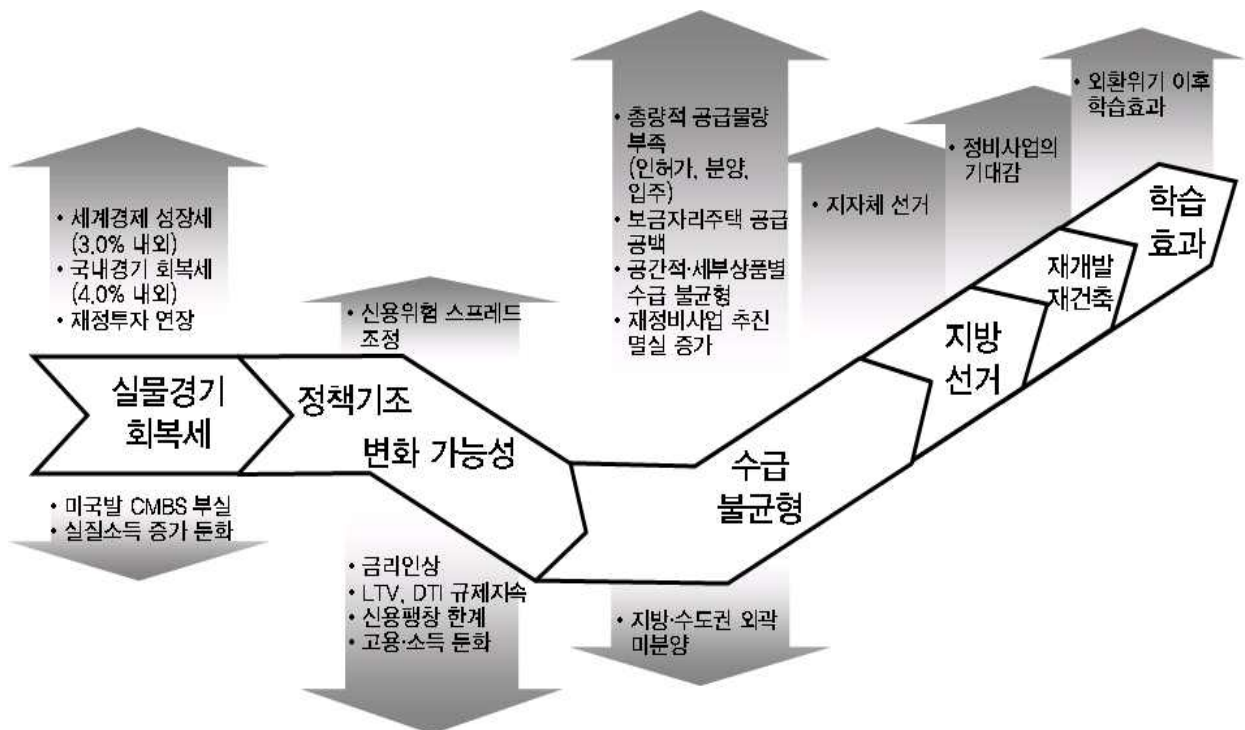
• 세계경제 성장세 (3.0% 내외)
• 국내경기 회복세 (4.0% 내외)
• 재정투자 연장

• 신용위험 스프레드 조정

• 총량적 공급물량 부족 (인허가, 분양, 입주)
• 보금자리주택 공급 공백
• 공간적·세부상품별 수급 불균형
• 재정비사업 추진 멸실 증가

• 지자체 선거

• 정비사업의 기대감

• 외환위기 이후 학습효과

실물경기 회복세

정책기조 변화 가능성

수급 불균형

지방 선거

재개발 재건축

학습 효과

• 미국발 CMBS 부실
• 실질소득 증가 둔화

• 금리인상
• LTV, DTI 규제지속
• 신용팽창 한계
• 고용·소득 둔화

• 지방·수도권 외곽 미분양